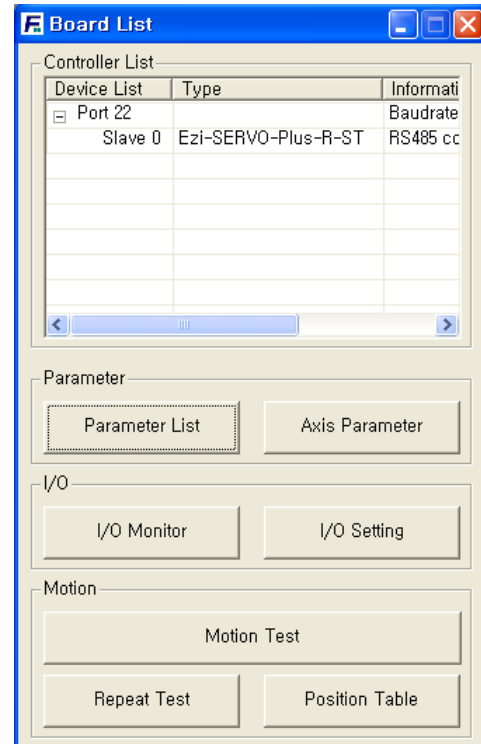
Board List

Controller List

| Device List | Type | Informati |
|---|---|---|
| Port 22 | | Baudrate |
| Slave 0 | Ezi-SERVO-Plus-R-ST | RS485 cc |

Parameter

Parameter List

Axis Parameter

I/O

I/O Monitor

I/O Setting

Motion

Motion Test

Repeat Test

Position Table